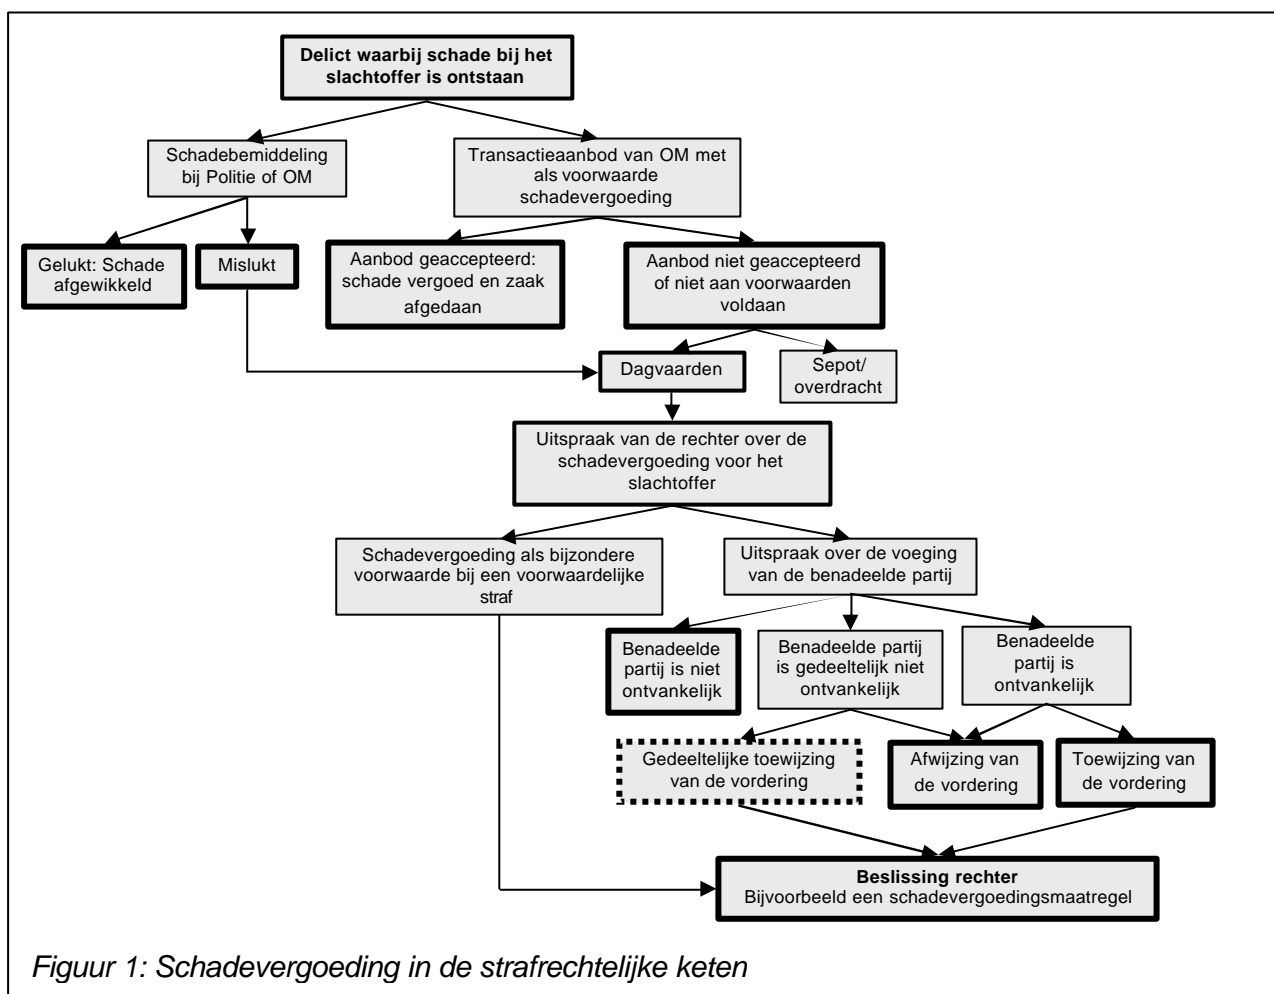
Delict waarbij schade bij het slachtoffer is ontstaan

Schadebemiddeling bij Politie of OM

Transactieaanbod van OM met als voorwaarde schadevergoeding

Gelukt: Schade afgewikkeld

Mislukt

Aanbod geaccepteerd: schade vergoed en zaak afgedaan

Aanbod niet geaccepteerd of niet aan voorwaarden voldaan

Dagvaarden

Sepot/ overdracht

Uitspraak van de rechter over de schadevergoeding voor het slachtoffer

Schadevergoeding als bijzondere voorwaarde bij een voorwaardelijke straf

Uitspraak over de voeging van de benadeelde partij

Benadeelde partij is niet ontvankelijk

Benadeelde partij is gedeeltelijk niet ontvankelijk

Benadeelde partij is ontvankelijk

Gedeeltelijke toewijzing van de vordering

Afwijzing van de vordering

Toewijzing van de vordering

Beslissing rechter
Bijvoorbeeld een schadevergoedingsmaatregel

Figuur 1: Schadevergoeding in de strafrechtelijke keten